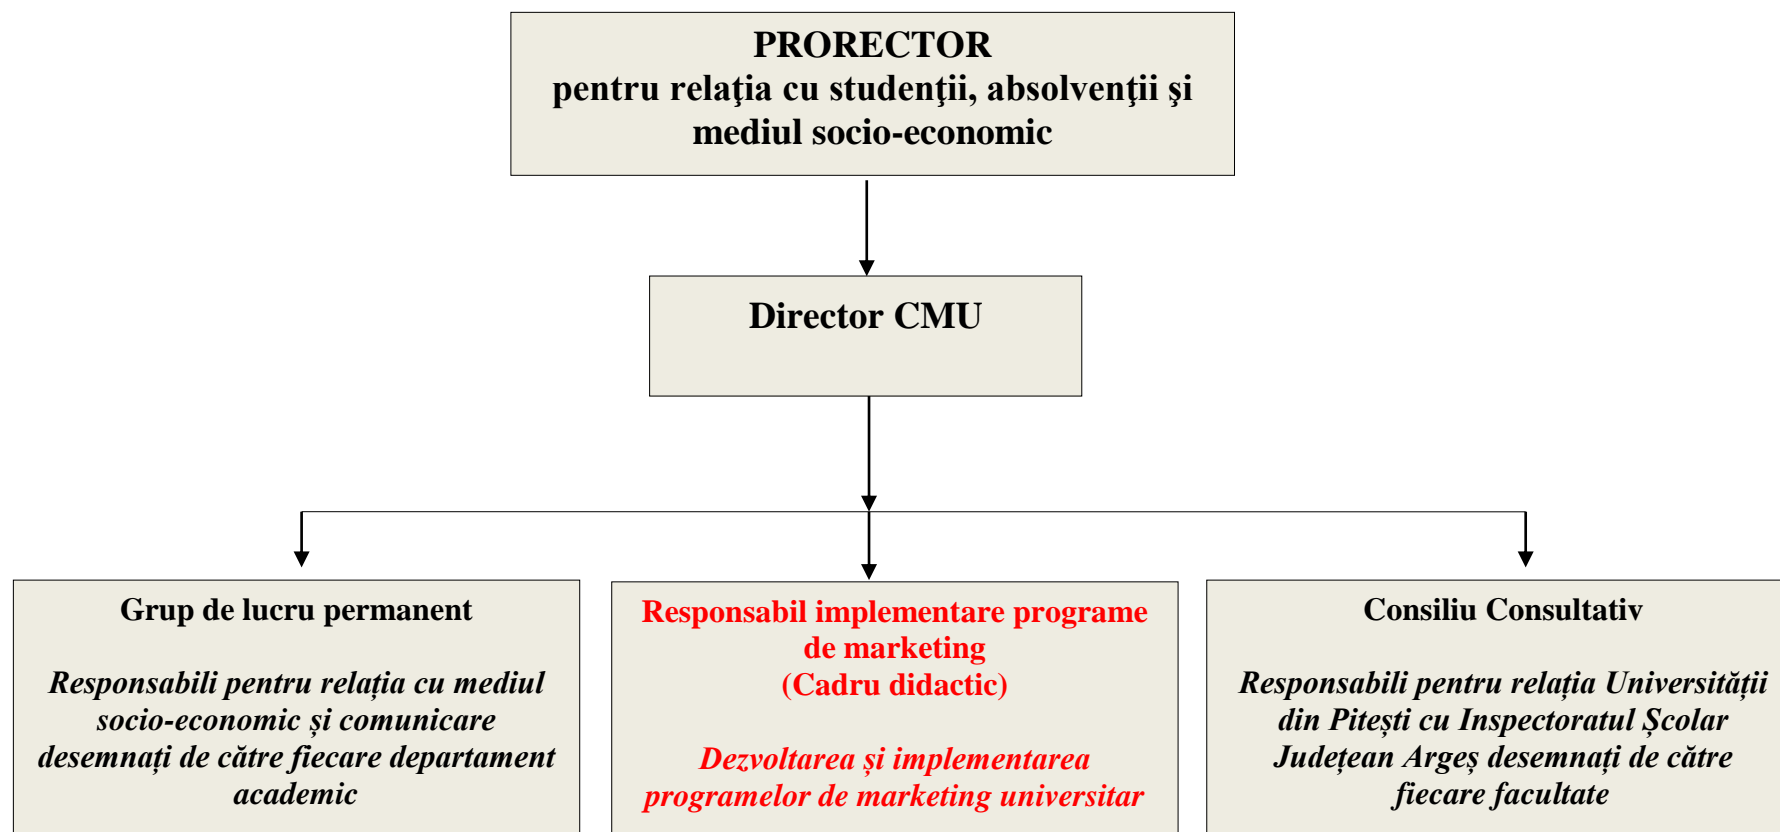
PRORECTOR
pentru relaţia cu studenţii, absolvenţii şi mediul socio-economic

Director CMU

Grup de lucru permanent

Responsabili pentru relația cu mediul socio-economic și comunicare desemnați de către fiecare departament academic

Responsabil implementare programe de marketing
(Cadru didactic)

Dezvoltarea și implementarea programelor de marketing universitar

Consiliu Consultativ

Responsabili pentru relația Universității din Pitești cu Inspectoratul Școlar Județean Argeş desemnați de către fiecare facultate